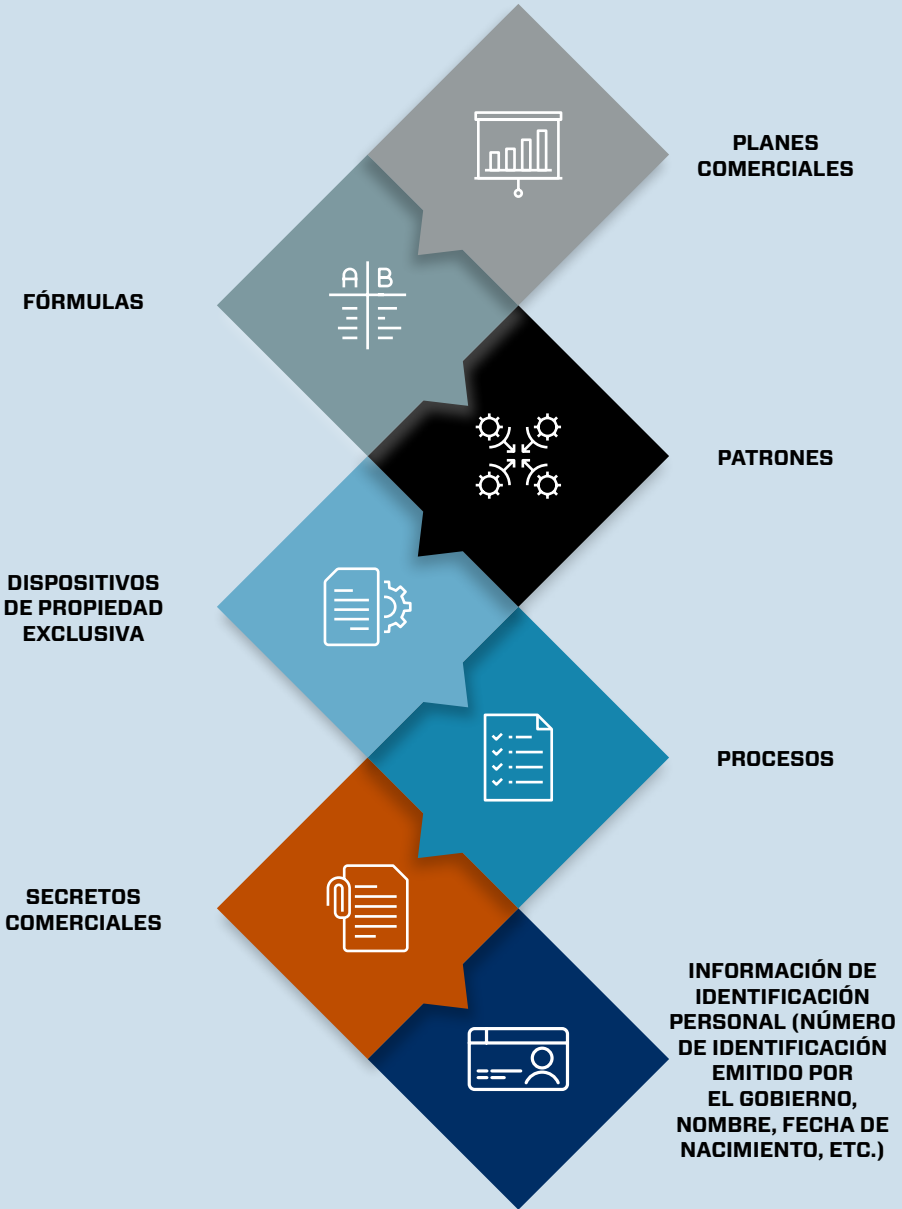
PLANES COMERCIALES

A B

FÓRMULAS

PATRONES

DISPOSITIVOS DE PROPIEDAD EXCLUSIVA

PROCESOS

SECRETOS COMERCIALES

INFORMACIÓN DE IDENTIFICACIÓN PERSONAL (NÚMERO DE IDENTIFICACIÓN EMITIDO POR EL GOBIERNO, NOMBRE, FECHA DE NACIMIENTO, ETC.)